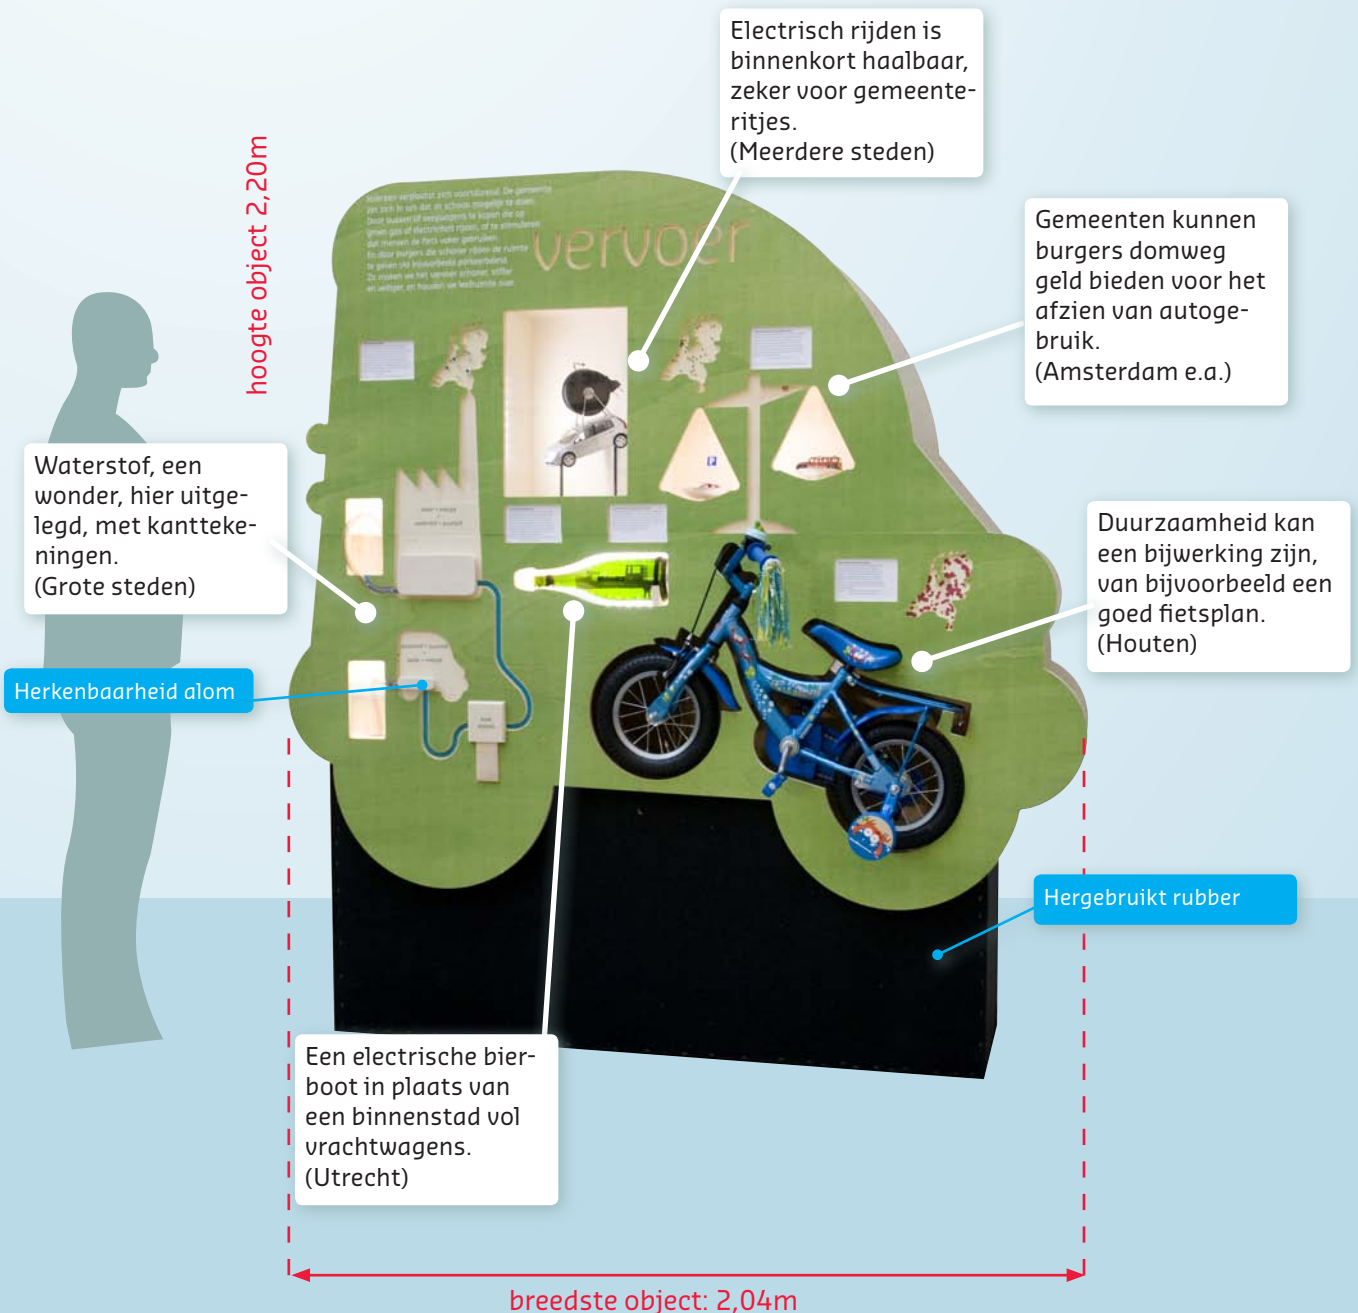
Electrisch rijden is binnenkort haalbaar, zeker voor gemeenteritjes.
(Meerdere steden)

hoogte object 2,20m

vervoer

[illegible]

Gemeenten kunnen burgers domweg geld bieden voor het afzien van autogebruik.
(Amsterdam e.a.)

Waterstof, een wonder, hier uitgelegd, met kanttekeningen.
(Grote steden)

Duurzaamheid kan een bijwerking zijn, van bijvoorbeeld een goed fietsplan.
(Houten)

Herkenbaarheid alom

Hergebruikt rubber

Een electrische bierboot in plaats van een binnenstad vol vrachtwagens.
(Utrecht)

breedste object: 2,04m